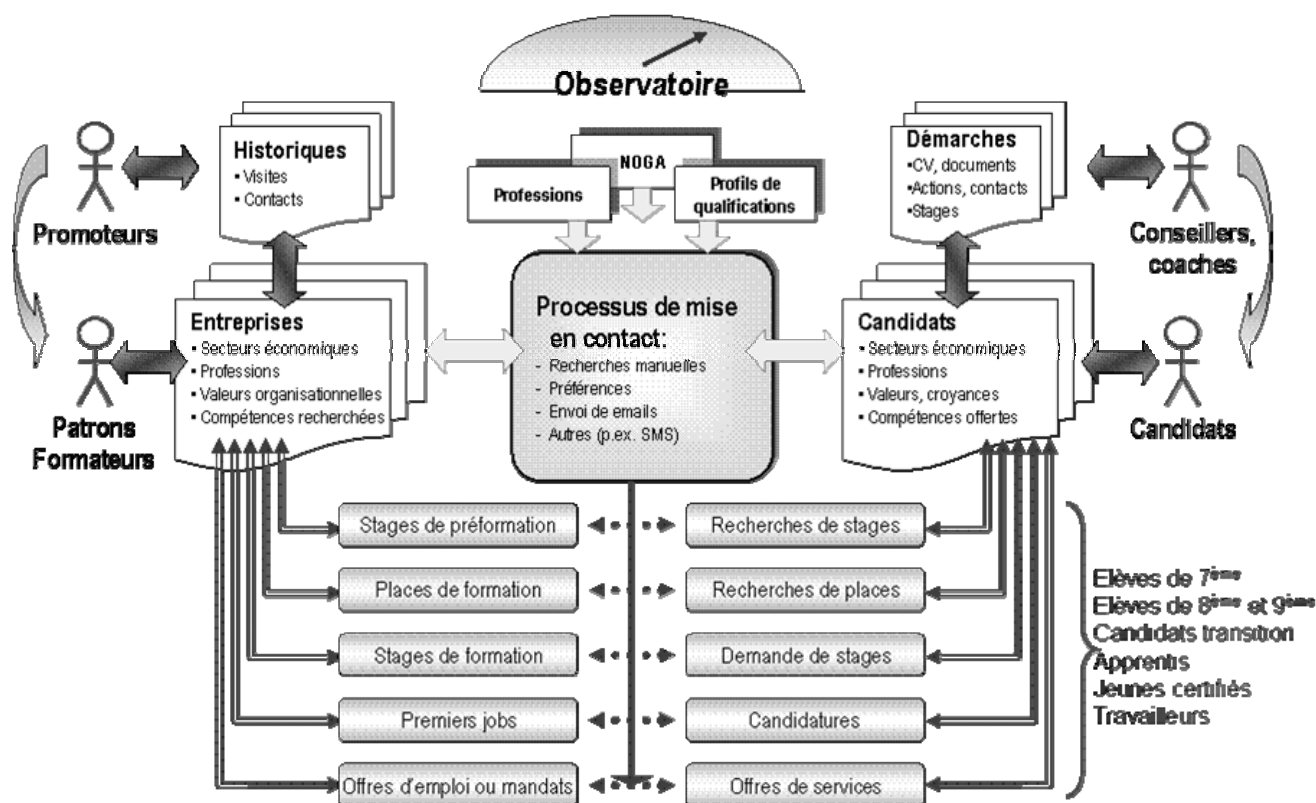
Observatoire

Historiques
• Visites
• Contacts

NOGA

Professions

Profils de qualifications

Démarches
•CV, documents
•Actions, contacts
•Stages

Promoteurs

Conseillers, coaches

Entreprises
• Secteurs économiques
• Professions
• Valeurs organisationnelles
• Compétences recherchées

Processus de mise en contact:
- Recherches manuelles
- Préférences
- Envoi de emails
- Autres (p.ex. SMS)

Candidats
• Secteurs économiques
• Professions
• Valeurs, croyances
• Compétences offertes

Patrons Formateurs

Candidats

Stages de préformation

Recherches de stages

Places de formation

Recherches de places

Stages de formation

Demande de stages

Premiers jobs

Candidatures

Offres d'emploi ou mandats

Offres de services

Elèves de $7^{ème}$
Elèves de $8^{ème}$ et $9^{ème}$
Candidats transition
Apprentis
Jeunes certifiés
Travailleurs